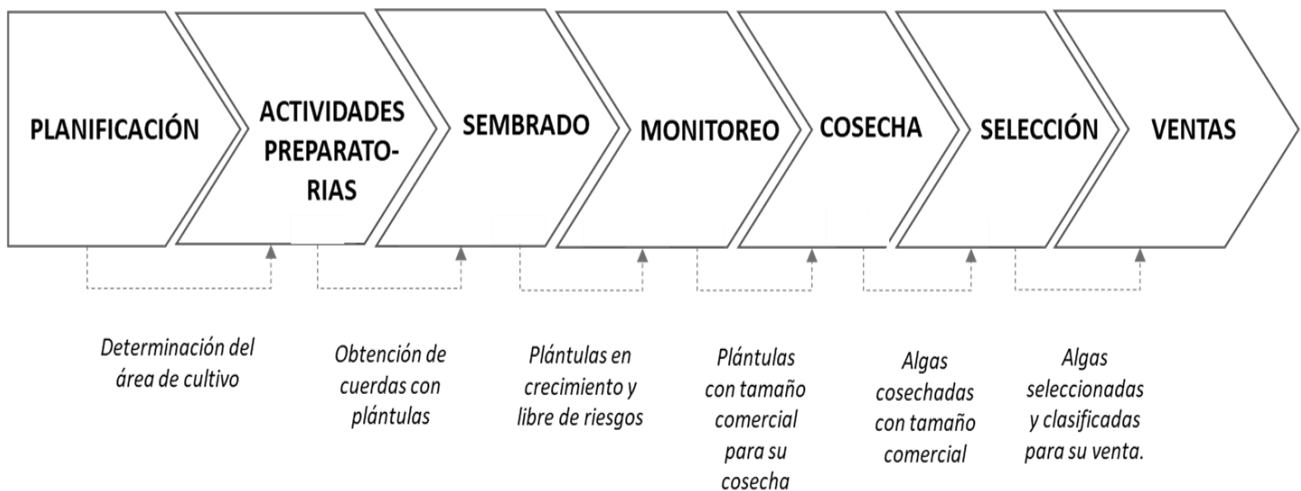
PLANIFICACIÓN

ACTIVIDADES PREPARATORIAS

SEMBRADO

MONITOREO

COSECHA

SELECCIÓN

VENTAS

Determinación del área de cultivo

Obtención de cuerdas con plántulas

Plántulas en crecimiento y libre de riesgos

Plántulas con tamaño comercial para su cosecha

Algas cosechadas con tamaño comercial

Algas seleccionadas y clasificadas para su venta.